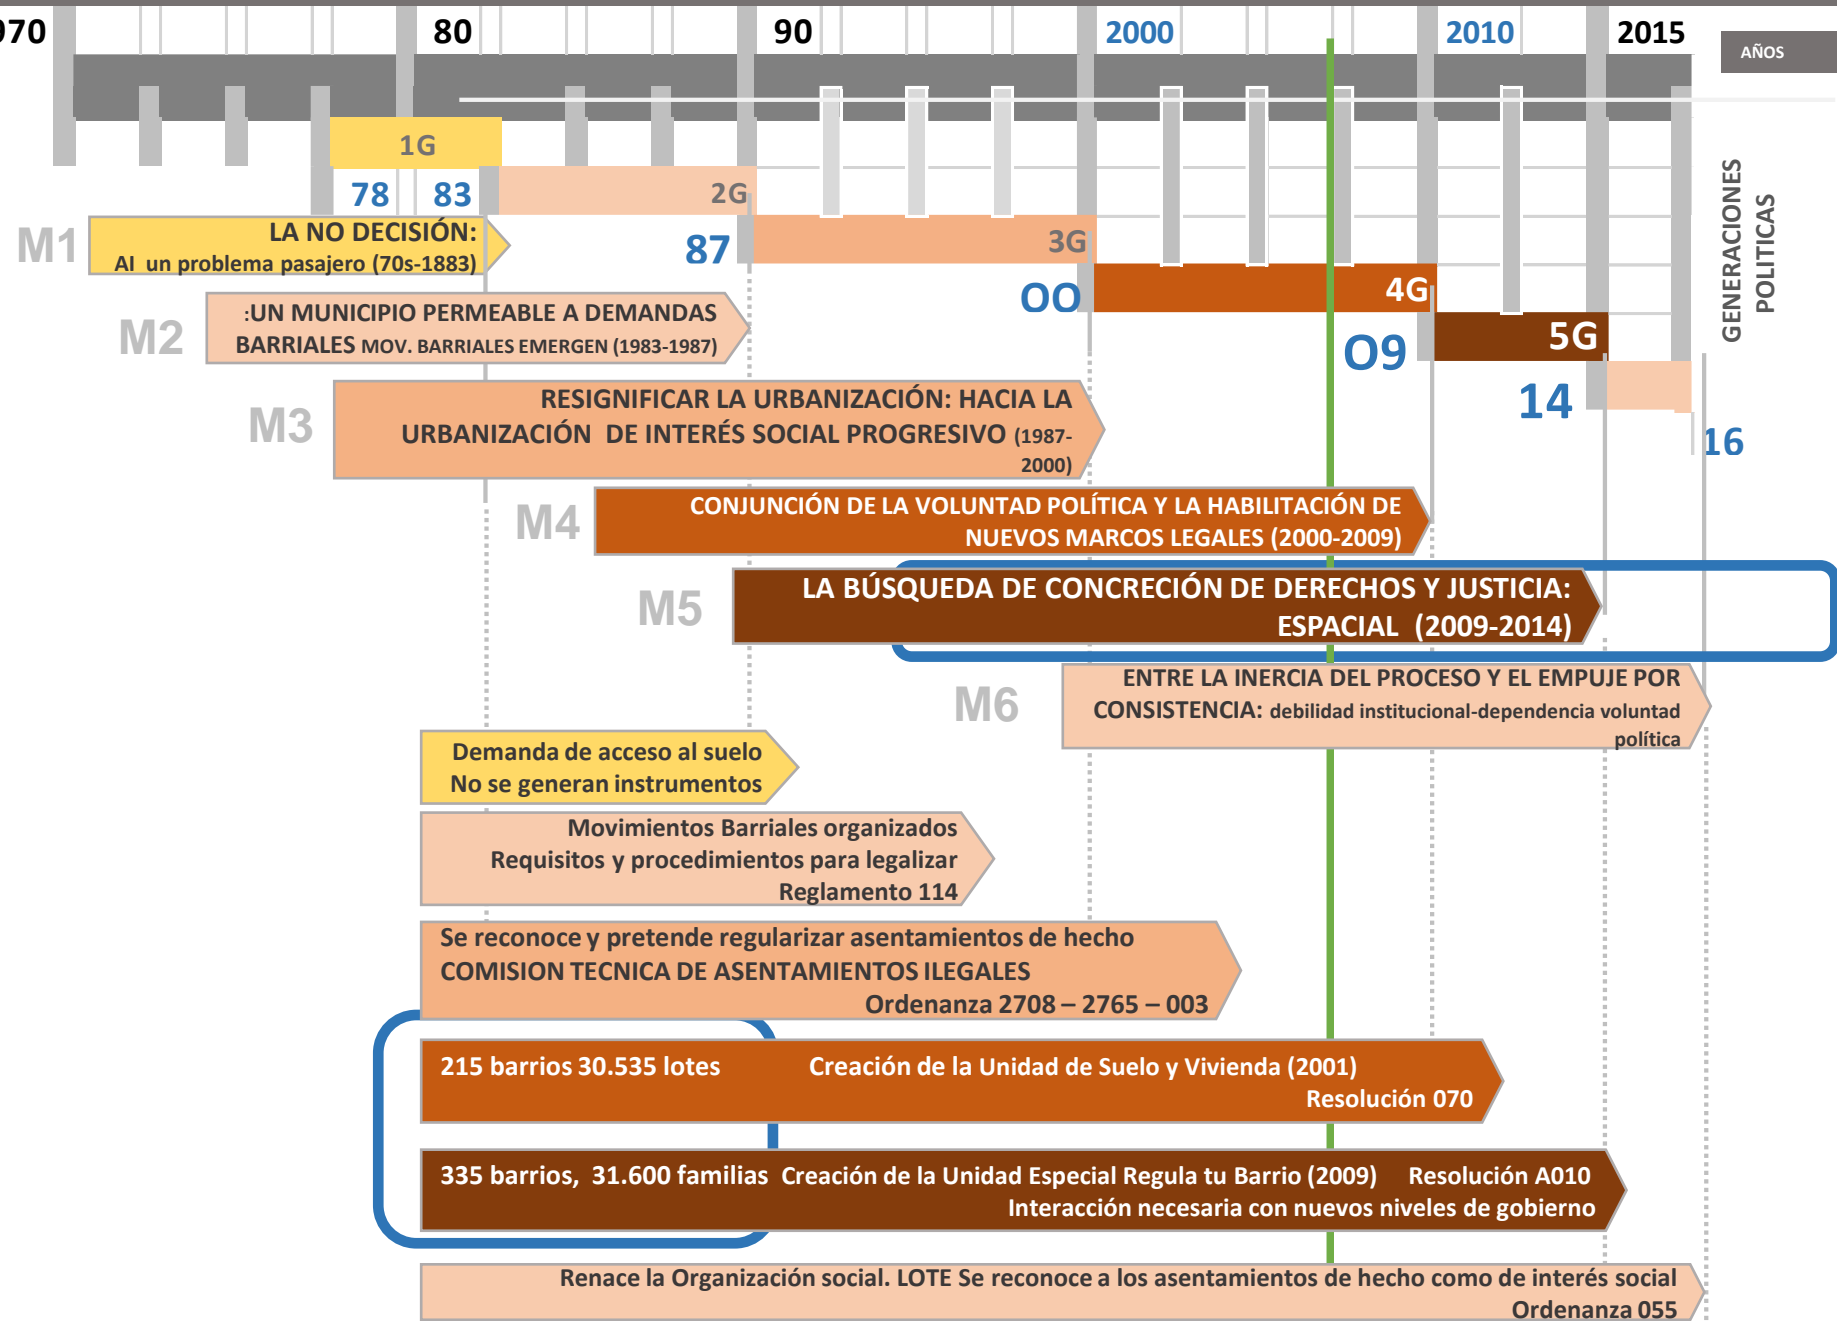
70 80 90 2000 2010 2015 AÑOS

1G
78 83
2G
87
3G
OO
4G
O9
5G
14
16

GENERACIONES POLITICAS

M1 LA NO DECISIÓN: Al un problema pasajero (70s-1883)

M2 :UN MUNICIPIO PERMEABLE A DEMANDAS BARRIALES MOV. BARRIALES EMERGEN (1983-1987)

M3 RESIGNIFICAR LA URBANIZACIÓN: HACIA LA URBANIZACIÓN DE INTERÉS SOCIAL PROGRESIVO (1987-2000)

M4 CONJUNCIÓN DE LA VOLUNTAD POLÍTICA Y LA HABILITACIÓN DE NUEVOS MARCOS LEGALES (2000-2009)

M5 LA BÚSQUEDA DE CONCRECIÓN DE DERECHOS Y JUSTICIA: ESPACIAL (2009-2014)

M6 ENTRE LA INERCIA DEL PROCESO Y EL EMPUJE POR CONSISTENCIA: debilidad institucional-dependencia voluntad política

Demanda de acceso al suelo
No se generan instrumentos

Movimientos Barriales organizados
Requisitos y procedimientos para legalizar
Reglamento 114

Se reconoce y pretende regularizar asentamientos de hecho
COMISION TECNICA DE ASENTAMIENTOS ILEGALES
Ordenanza 2708 – 2765 – 003

215 barrios 30.535 lotes Creación de la Unidad de Suelo y Vivienda (2001)
Resolución 070

335 barrios, 31.600 familias Creación de la Unidad Especial Regula tu Barrio (2009) Resolución A010
Interacción necesaria con nuevos niveles de gobierno

Renace la Organización social. LOTE Se reconoce a los asentamientos de hecho como de interés social
Ordenanza 055